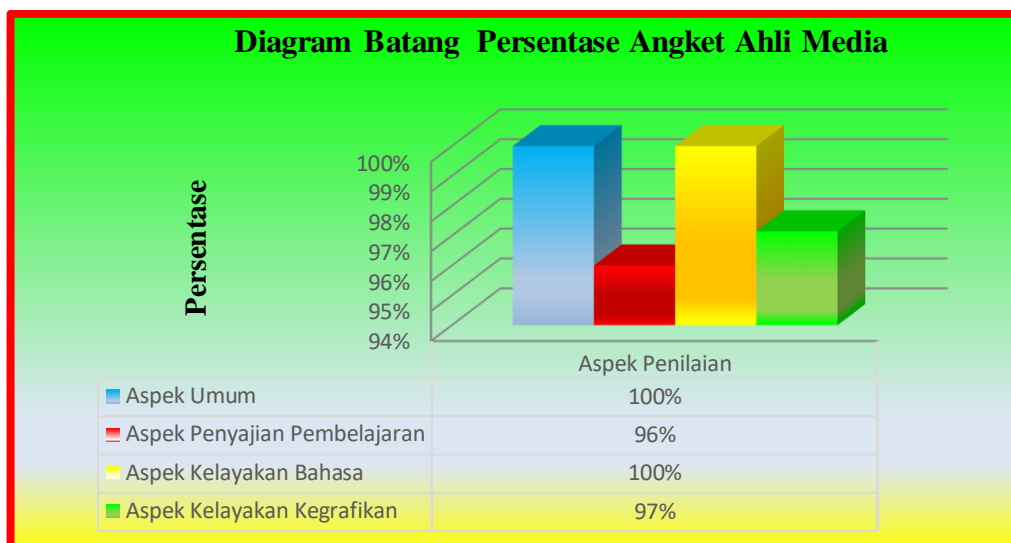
Diagram Batang Persentase Angket Ahli Media

Persentase

100%
99%
98%
97%
96%
95%
94%

| | Aspek Penilaian |
|---|---|
| Aspek Umum | 100% |
| Aspek Penyajian Pembelajaran | 96% |
| Aspek Kelayakan Bahasa | 100% |
| Aspek Kelayakan Kegrafikan | 97% |